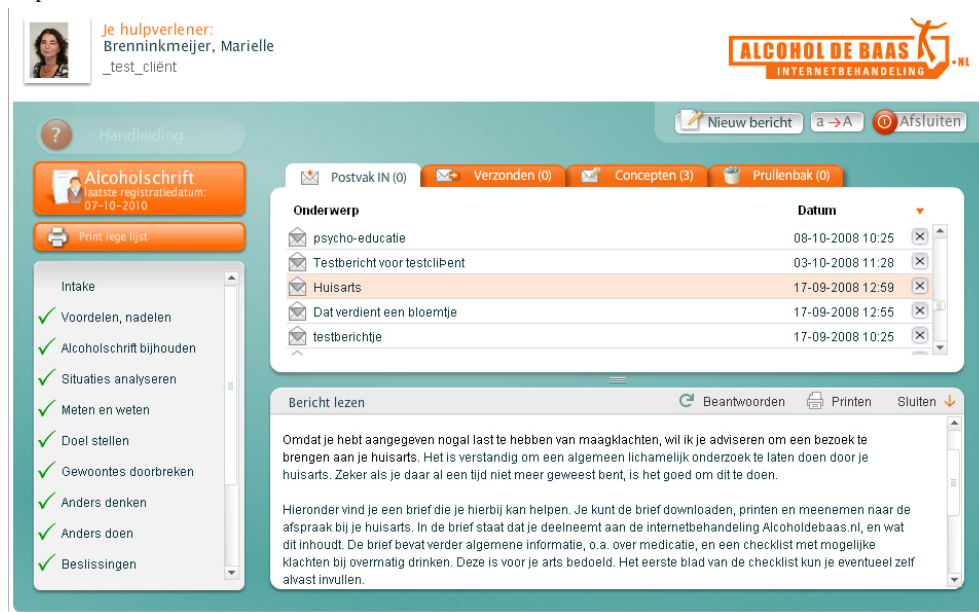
Je hulpverlener:
Brenninkmeijer, Marielle
_test_cliënt

ALCOHOL DE BAAS .NL
INTERNETBEHANDELING

Nieuw bericht
a → A
Afsluiten

Handleiding

Alcoholschrift
laatste registratiedatum:
07-10-2010

Print lege lijst

Intake
Voordelen, nadelen
Alcoholschrift bijhouden
Situaties analyseren
Meten en weten
Doel stellen
Gewoontes doorbreken
Anders denken
Anders doen
Beslissingen

Postvak IN (0)
Verzonden (0)
Concepten (3)
Prullenbak (0)

| Onderwerp | Datum |
|---|---|
| psycho-educatie | 08-10-2008 10:25 |
| Testbericht voor testcliÞent | 03-10-2008 11:28 |
| Huisarts | 17-09-2008 12:59 |
| Dat verdient een bloemtje | 17-09-2008 12:55 |
| testberichtje | 17-09-2008 10:25 |

Bericht lezen
Beantwoorden
Printen
Sluiten

Omdat je hebt aangegeven nogal last te hebben van maagklachten, wil ik je adviseren om een bezoek te brengen aan je huisarts. Het is verstandig om een algemeen lichamelijk onderzoek te laten doen door je huisarts. Zeker als je daar al een tijd niet meer geweest bent, is het goed om dit te doen.

Hieronder vind je een brief die je hierbij kan helpen. Je kunt de brief downloaden, printen en meenemen naar de afspraak bij je huisarts. In de brief staat dat je deelneemt aan de internetbehandeling Alcoholdebaas.nl, en wat dit inhoudt. De brief bevat verder algemene informatie, o.a. over medicatie, en een checklist met mogelijke klachten bij overmatig drinken. Deze is voor je arts bedoeld. Het eerste blad van de checklist kun je eventueel zelf alvast invullen.